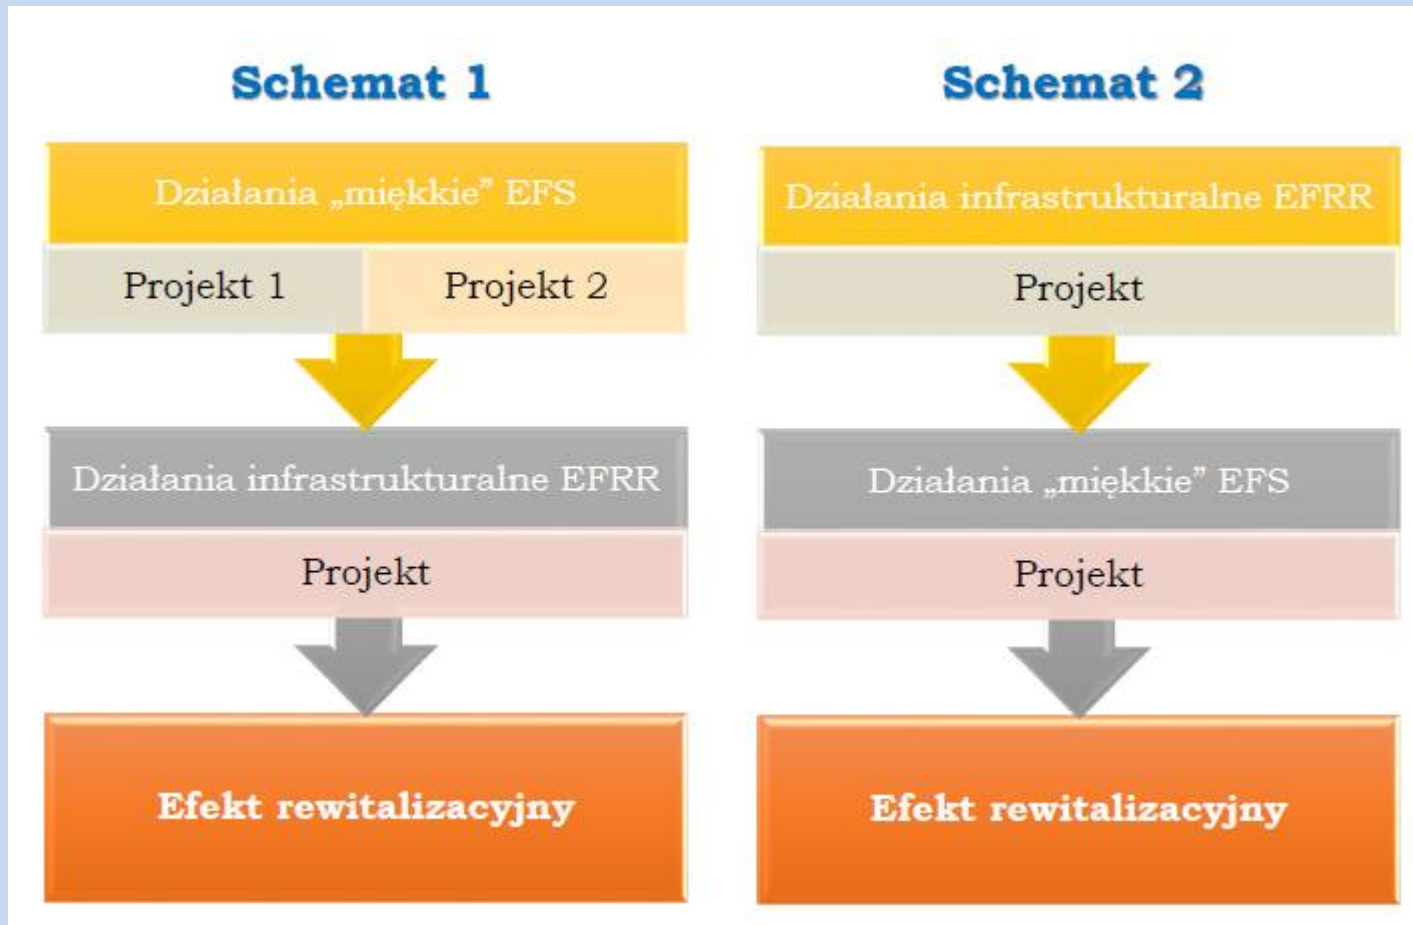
Schemat 1

Działania „miękkie" EFS

Projekt 1

Projekt 2

Działania infrastrukturalne EFRR

Projekt

Efekt rewitalizacyjny

Schemat 2

Działania infrastrukturalne EFRR

Projekt

Działania „miękkie" EFS

Projekt

Efekt rewitalizacyjny